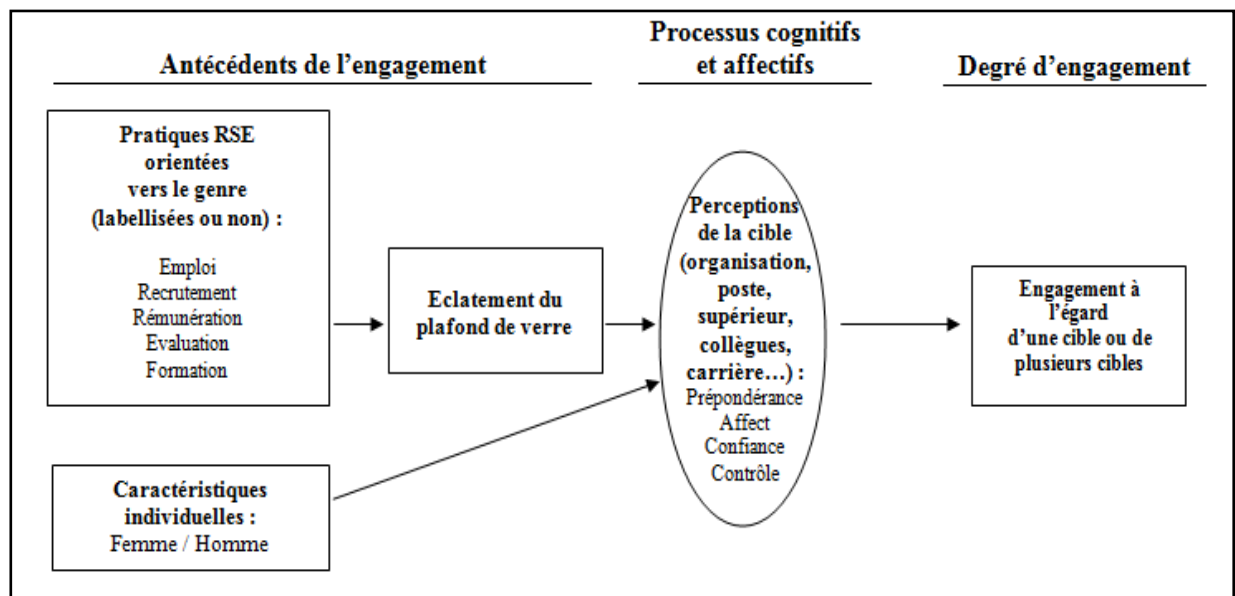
Antécédents de l'engagement

Processus cognitifs et affectifs

Degré d'engagement

Pratiques RSE orientées vers le genre (labellisées ou non) :

Emploi
Recrutement
Rémunération
Evaluation
Formation

Eclatement du plafond de verre

Perceptions de la cible (organisation, poste, supérieur, collègues, carrière…) :
Prépondérance
Affect
Confiance
Contrôle

Engagement à l'égard d'une cible ou de plusieurs cibles

Caractéristiques individuelles :
Femme / Homme